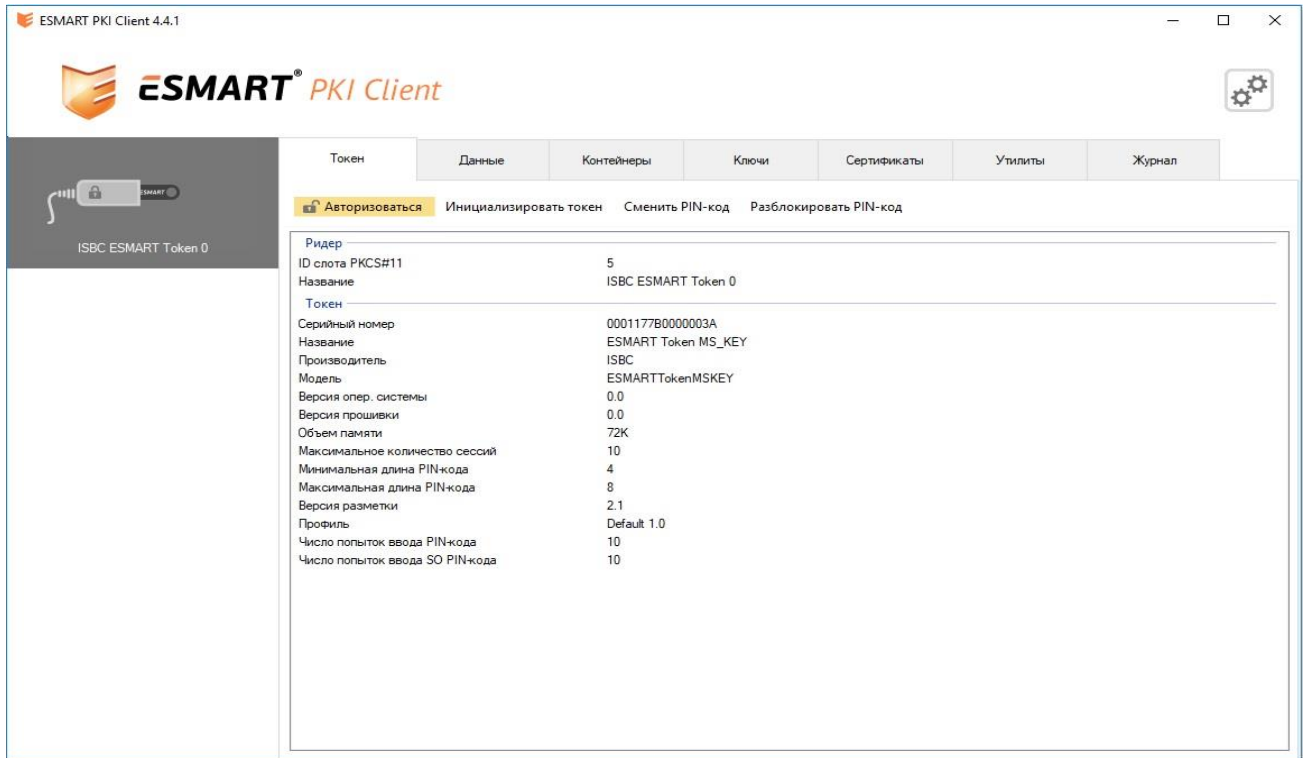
ESMART PKI Client 4.4.1

ESMART® PKI Client

ESMART

ISBC ESMART Token 0

Токен | Данные | Контейнеры | Ключи | Сертификаты | Утилиты | Журнал

Авторизоваться | Инициализировать токен | Сменить PIN-код | Разблокировать PIN-код

Ридер

| | |
|---|---|
| ID слота PKCS#11 | 5 |
| Название | ISBC ESMART Token 0 |

Токен

| | |
|---|---|
| Серийный номер | 0001177B0000003A |
| Название | ESMART Token MS_KEY |
| Производитель | ISBC |
| Модель | ESMARTTokenMSKEY |
| Версия опер. системы | 0.0 |
| Версия прошивки | 0.0 |
| Объем памяти | 72K |
| Максимальное количество сессий | 10 |
| Минимальная длина PIN-кода | 4 |
| Максимальная длина PIN-кода | 8 |
| Версия разметки | 2.1 |
| Профиль | Default 1.0 |
| Число попыток ввода PIN-кода | 10 |
| Число попыток ввода SO PIN-кода | 10 |